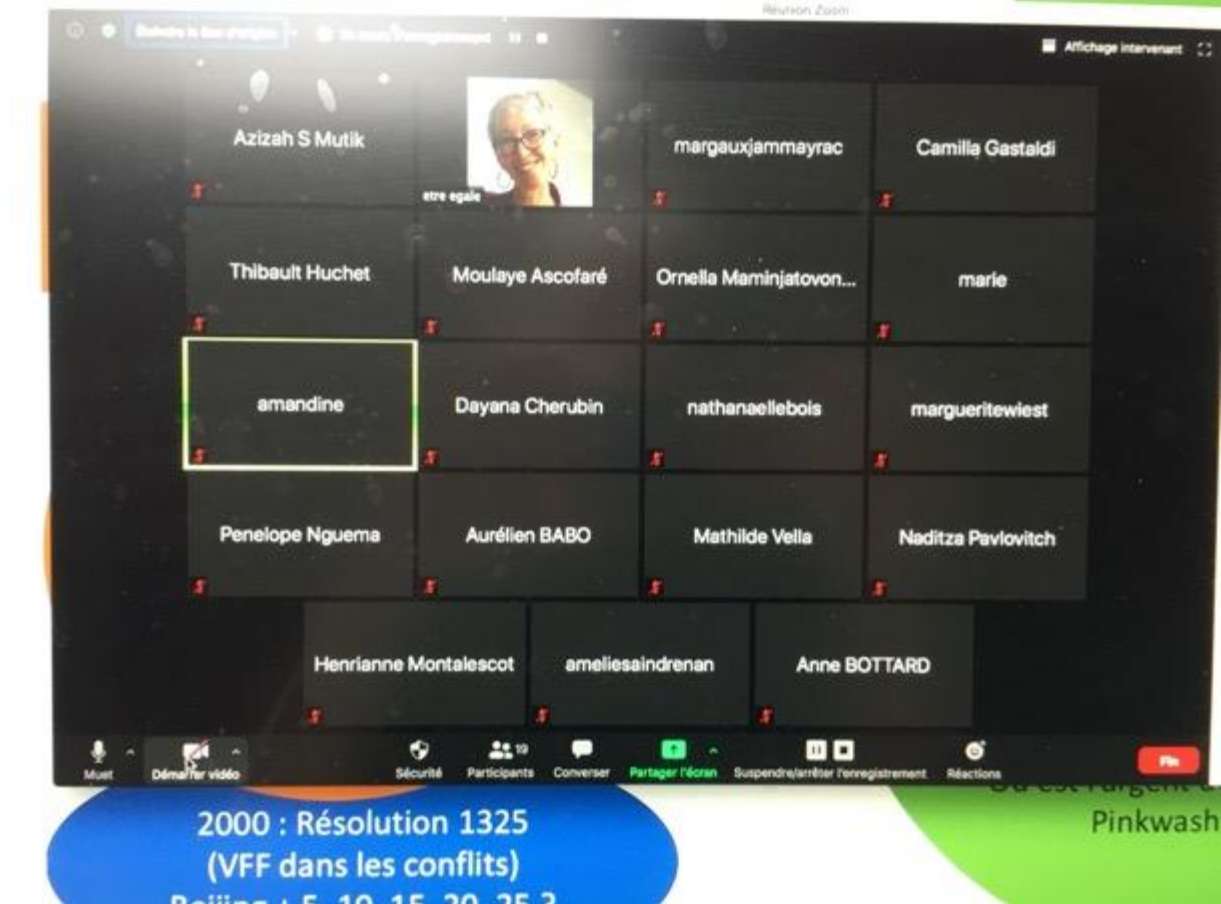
Réunion Zoom

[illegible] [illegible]

Affichage intervenant

Azizah S Mutik

etre egale

margauxjammayrac

Camilla Gastaldi

Thibault Huchet

Moulaye Ascofaré

Ornella Maminjatovon...

marie

amandine

Dayana Cherubin

nathanaellebois

margueritewiest

Penelope Nguema

Aurélien BABO

Mathilde Vella

Naditza Pavlovitch

Henrianne Montalescot

ameliesaindrenan

Anne BOTTARD

Muet

Démarrer vidéo

Sécurité

19

Participants

Converser

Partager l'écran

Suspendre/arrêter l'enregistrement

Réactions

Fin

2000 : Résolution 1325 (VFF dans les conflits)

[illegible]

Pinkwash